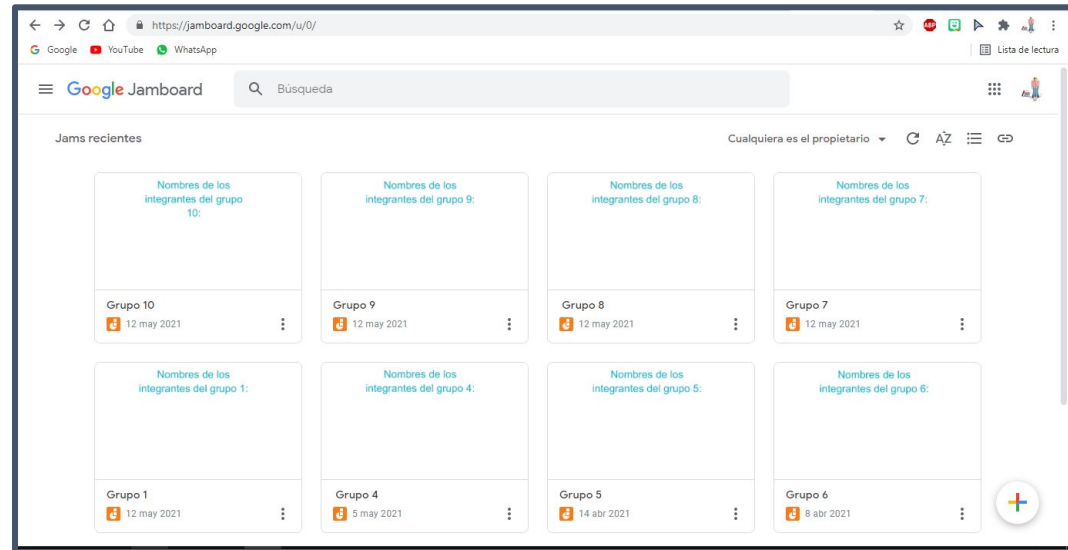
https://jamboard.google.com/u/0/

Google YouTube WhatsApp

Lista de lectura

Google Jamboard

Búsqueda

Jams recientes

Cualquiera es el propietario

Nombres de los integrantes del grupo 10:

Grupo 10
12 may 2021

Nombres de los integrantes del grupo 9:

Grupo 9
12 may 2021

Nombres de los integrantes del grupo 8:

Grupo 8
12 may 2021

Nombres de los integrantes del grupo 7:

Grupo 7
12 may 2021

Nombres de los integrantes del grupo 1:

Grupo 1
12 may 2021

Nombres de los integrantes del grupo 4:

Grupo 4
5 may 2021

Nombres de los integrantes del grupo 5:

Grupo 5
14 abr 2021

Nombres de los integrantes del grupo 6:

Grupo 6
8 abr 2021